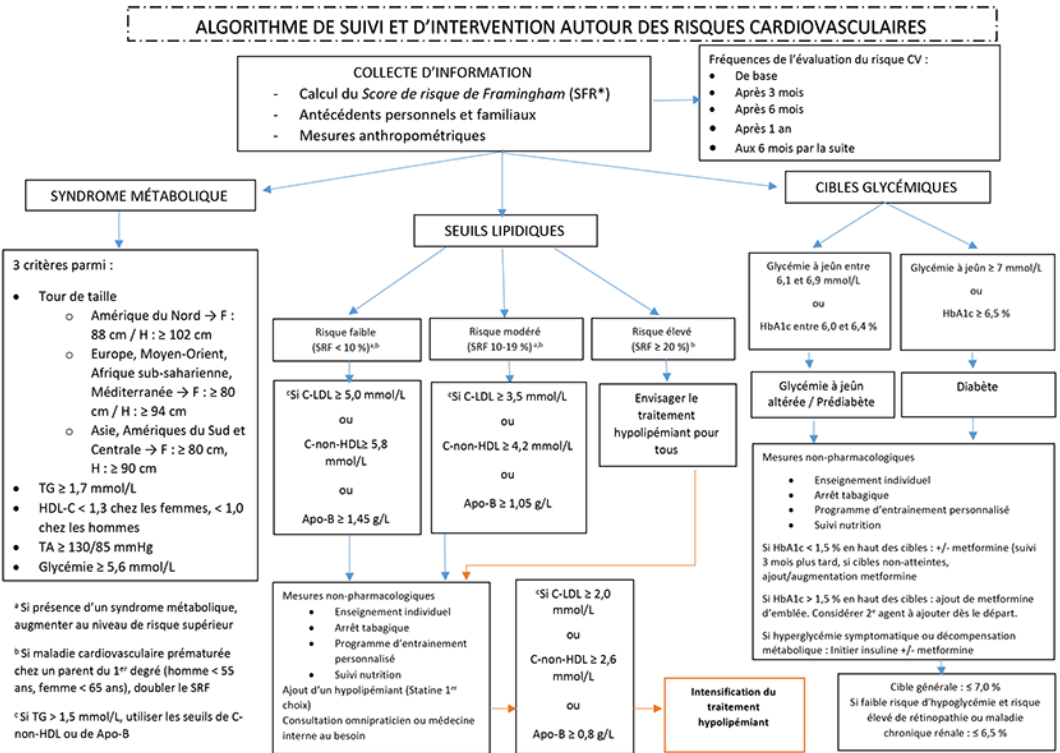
ALGORITHME DE SUIVI ET D'INTERVENTION AUTOUR DES RISQUES CARDIOVASCULAIRES

COLLECTE D'INFORMATION
- Calcul du *Score de risque de Framingham* (SFR*)
- Antécédents personnels et familiaux
- Mesures anthropométriques

Fréquences de l'évaluation du risque CV :
- De base
- Après 3 mois
- Après 6 mois
- Après 1 an
- Aux 6 mois par la suite

SYNDROME MÉTABOLIQUE

3 critères parmi :
- Tour de taille
  - Amérique du Nord → F : 88 cm / H : ≥ 102 cm
  - Europe, Moyen-Orient, Afrique sub-saharienne, Méditerranée → F : ≥ 80 cm / H : ≥ 94 cm
  - Asie, Amériques du Sud et Centrale → F : ≥ 80 cm, H : ≥ 90 cm
- TG ≥ 1,7 mmol/L
- HDL-C < 1,3 chez les femmes, < 1,0 chez les hommes
- TA ≥ 130/85 mmHg
- Glycémie ≥ 5,6 mmol/L

a Si présence d'un syndrome métabolique, augmenter au niveau de risque supérieur

b Si maladie cardiovasculaire prématurée chez un parent du 1er degré (homme < 55 ans, femme < 65 ans), doubler le SRF

c Si TG > 1,5 mmol/L, utiliser les seuils de C-non-HDL ou de Apo-B

SEUILS LIPIDIQUES

Risque faible (SRF < 10 %)a,b

Risque modéré (SRF 10-19 %)a,b

Risque élevé (SRF ≥ 20 %)b

cSi C-LDL ≥ 5,0 mmol/L
ou
C-non-HDL ≥ 5,8 mmol/L
ou
Apo-B ≥ 1,45 g/L

cSi C-LDL ≥ 3,5 mmol/L
ou
C-non-HDL ≥ 4,2 mmol/L
ou
Apo-B ≥ 1,05 g/L

Envisager le traitement hypolipémiant pour tous

Mesures non-pharmacologiques
- Enseignement individuel
- Arrêt tabagique
- Programme d'entrainement personnalisé
- Suivi nutrition
Ajout d'un hypolipémiant (Statine 1er choix)
Consultation omnipraticien ou médecine interne au besoin

cSi C-LDL ≥ 2,0 mmol/L
ou
C-non-HDL ≥ 2,6 mmol/L
ou
Apo-B ≥ 0,8 g/L

Intensification du traitement hypolipémiant

CIBLES GLYCÉMIQUES

Glycémie à jeûn entre 6,1 et 6,9 mmol/L
ou
HbA1c entre 6,0 et 6,4 %

Glycémie à jeûn ≥ 7 mmol/L
ou
HbA1c ≥ 6,5 %

Glycémie à jeûn altérée / Prédiabète

Diabète

Mesures non-pharmacologiques
- Enseignement individuel
- Arrêt tabagique
- Programme d'entrainement personnalisé
- Suivi nutrition

Si HbA1c < 1,5 % en haut des cibles : +/- metformine (suivi 3 mois plus tard, si cibles non-atteintes, ajout/augmentation metformine

Si HbA1c > 1,5 % en haut des cibles : ajout de metformine d'emblée. Considérer 2e agent à ajouter dès le départ.

Si hyperglycémie symptomatique ou décompensation métabolique : Initier insuline +/- metformine

Cible générale : ≤ 7,0 %
Si faible risque d'hypoglycémie et risque élevé de rétinopathie ou maladie chronique rénale : ≤ 6,5 %